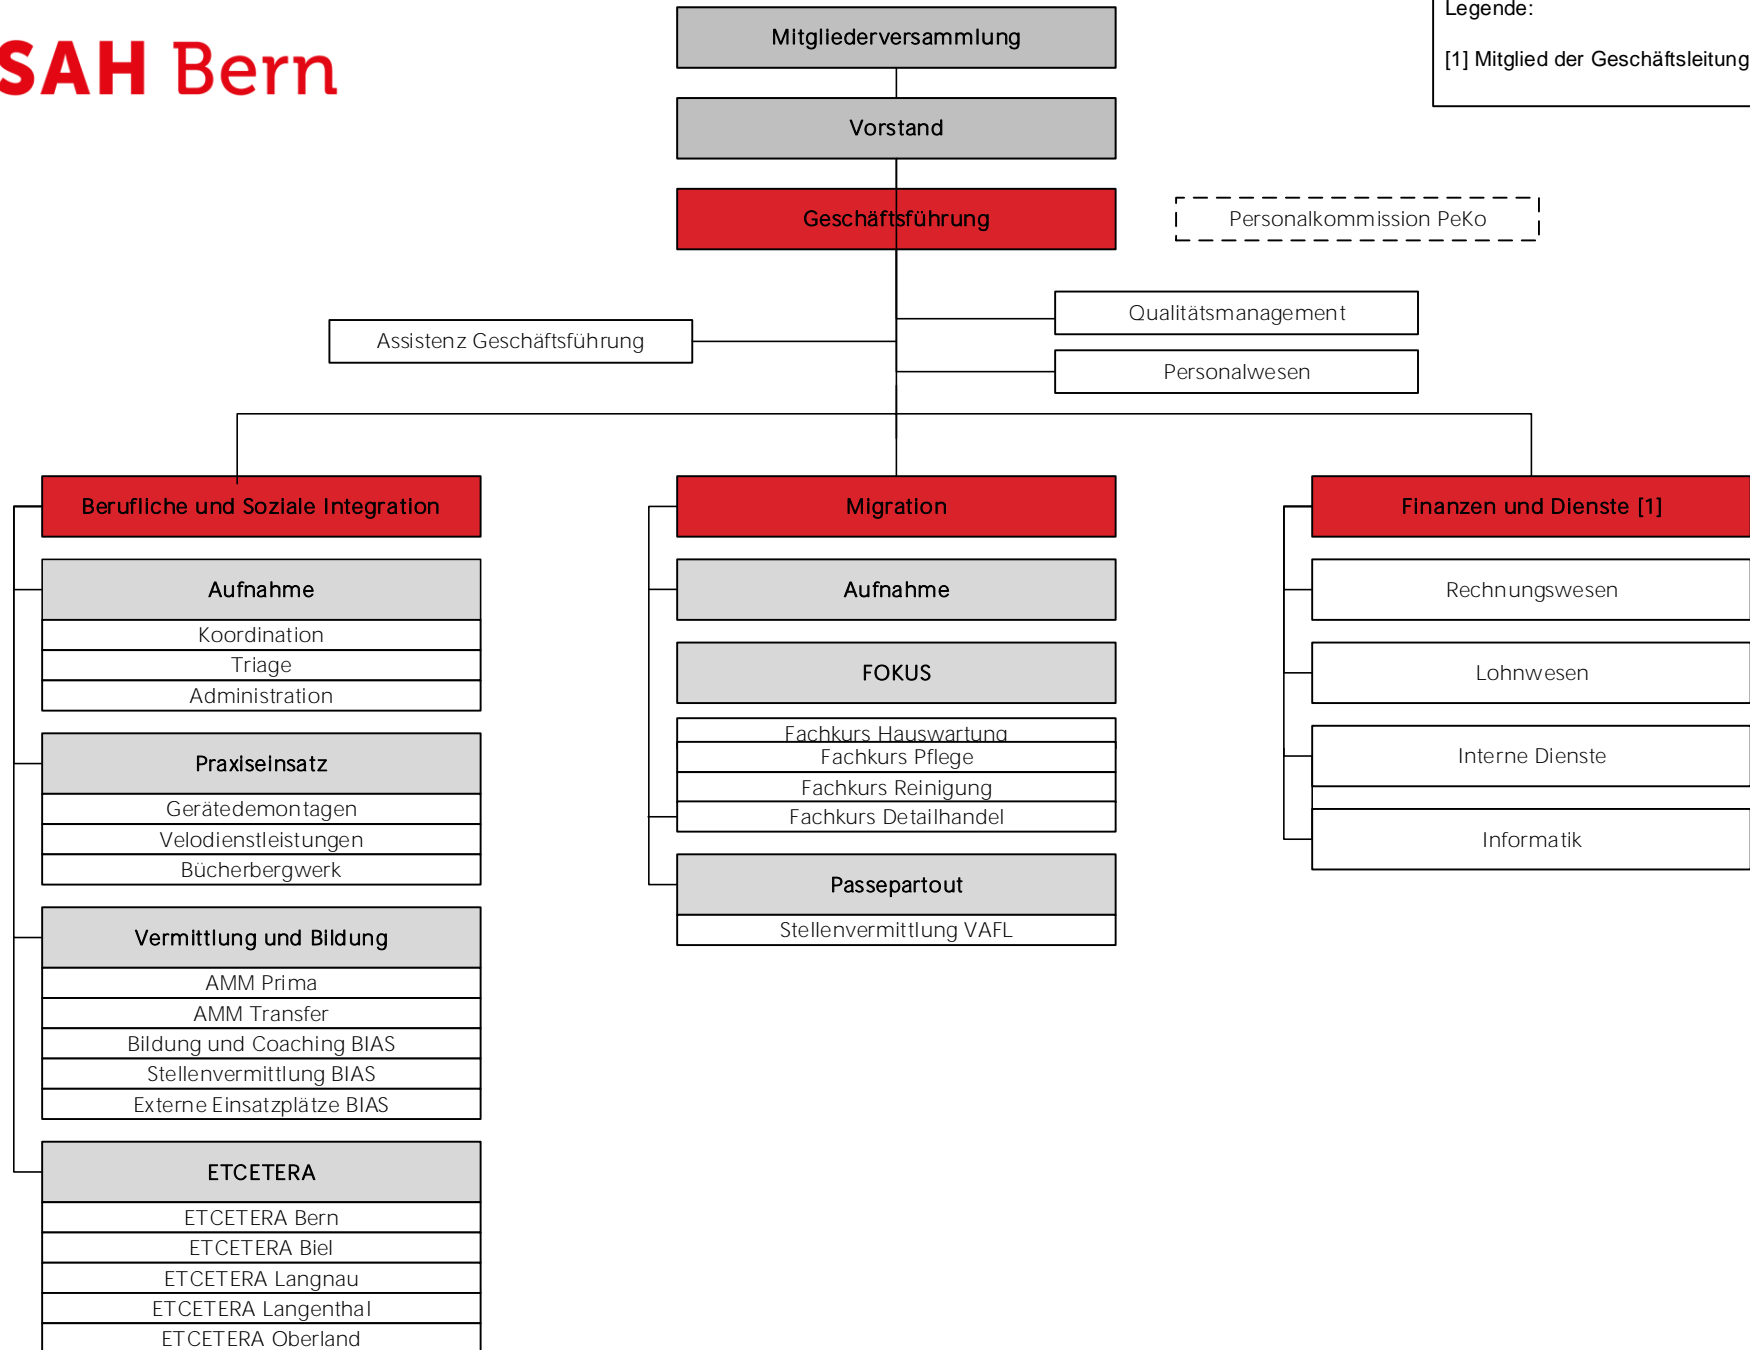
SAH Bern

Legende:

[1] Mitglied der Geschäftsleitung

Mitgliederversammlung

Vorstand

Geschäftsführung

Personalkommission PeKo

Qualitätsmanagement

Assistenz Geschäftsführung

Personalwesen

Berufliche und Soziale Integration

Aufnahme
Koordination
Triage
Administration

Praxiseinsatz
Gerätedemontagen
Velodienstleistungen
Bücherbergwerk

Vermittlung und Bildung
AMM Prima
AMM Transfer
Bildung und Coaching BIAS
Stellenvermittlung BIAS
Externe Einsatzplätze BIAS

ETCETERA
ETCETERA Bern
ETCETERA Biel
ETCETERA Langnau
ETCETERA Langenthal
ETCETERA Oberland

Migration

Aufnahme

FOKUS
Fachkurs Hauswartung
Fachkurs Pflege
Fachkurs Reinigung
Fachkurs Detailhandel

Passepartout
Stellenvermittlung VAFL

Finanzen und Dienste [1]

Rechnungswesen

Lohnwesen

Interne Dienste

Informatik